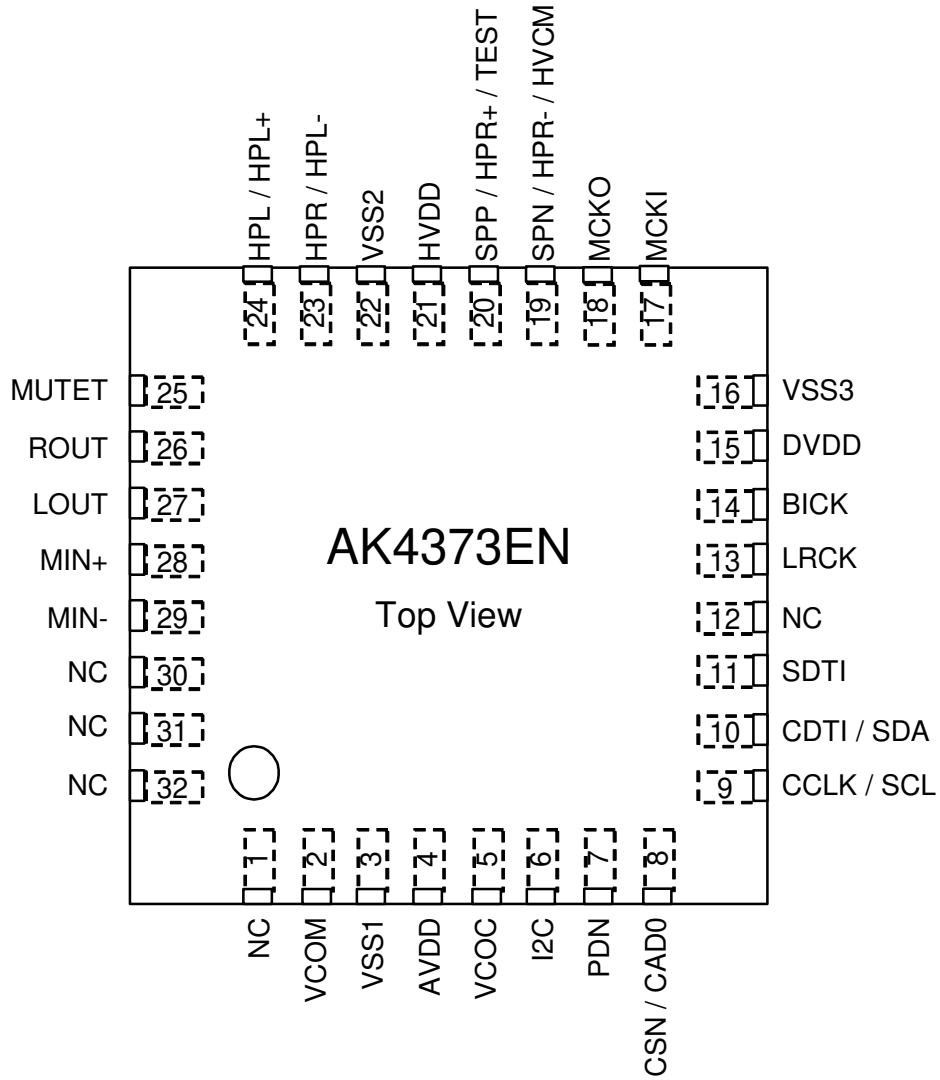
HPL / HPL+
HPR / HPL-
VSS2
HVDD
SPP / HPR+ / TEST
SPN / HPR- / HVCM
MCKO
MCKI

24
23
22
21
20
19
18
17

MUTET 25
ROUT 26
LOUT 27
MIN+ 28
MIN- 29
NC 30
NC 31
NC 32

AK4373EN
Top View

16 VSS3
15 DVDD
14 BICK
13 LRCK
12 NC
11 SDTI
10 CDTI / SDA
9 CCLK / SCL

1
2
3
4
5
6
7
8

NC
VCOM
VSS1
AVDD
VCOC
I2C
PDN
CSN / CAD0